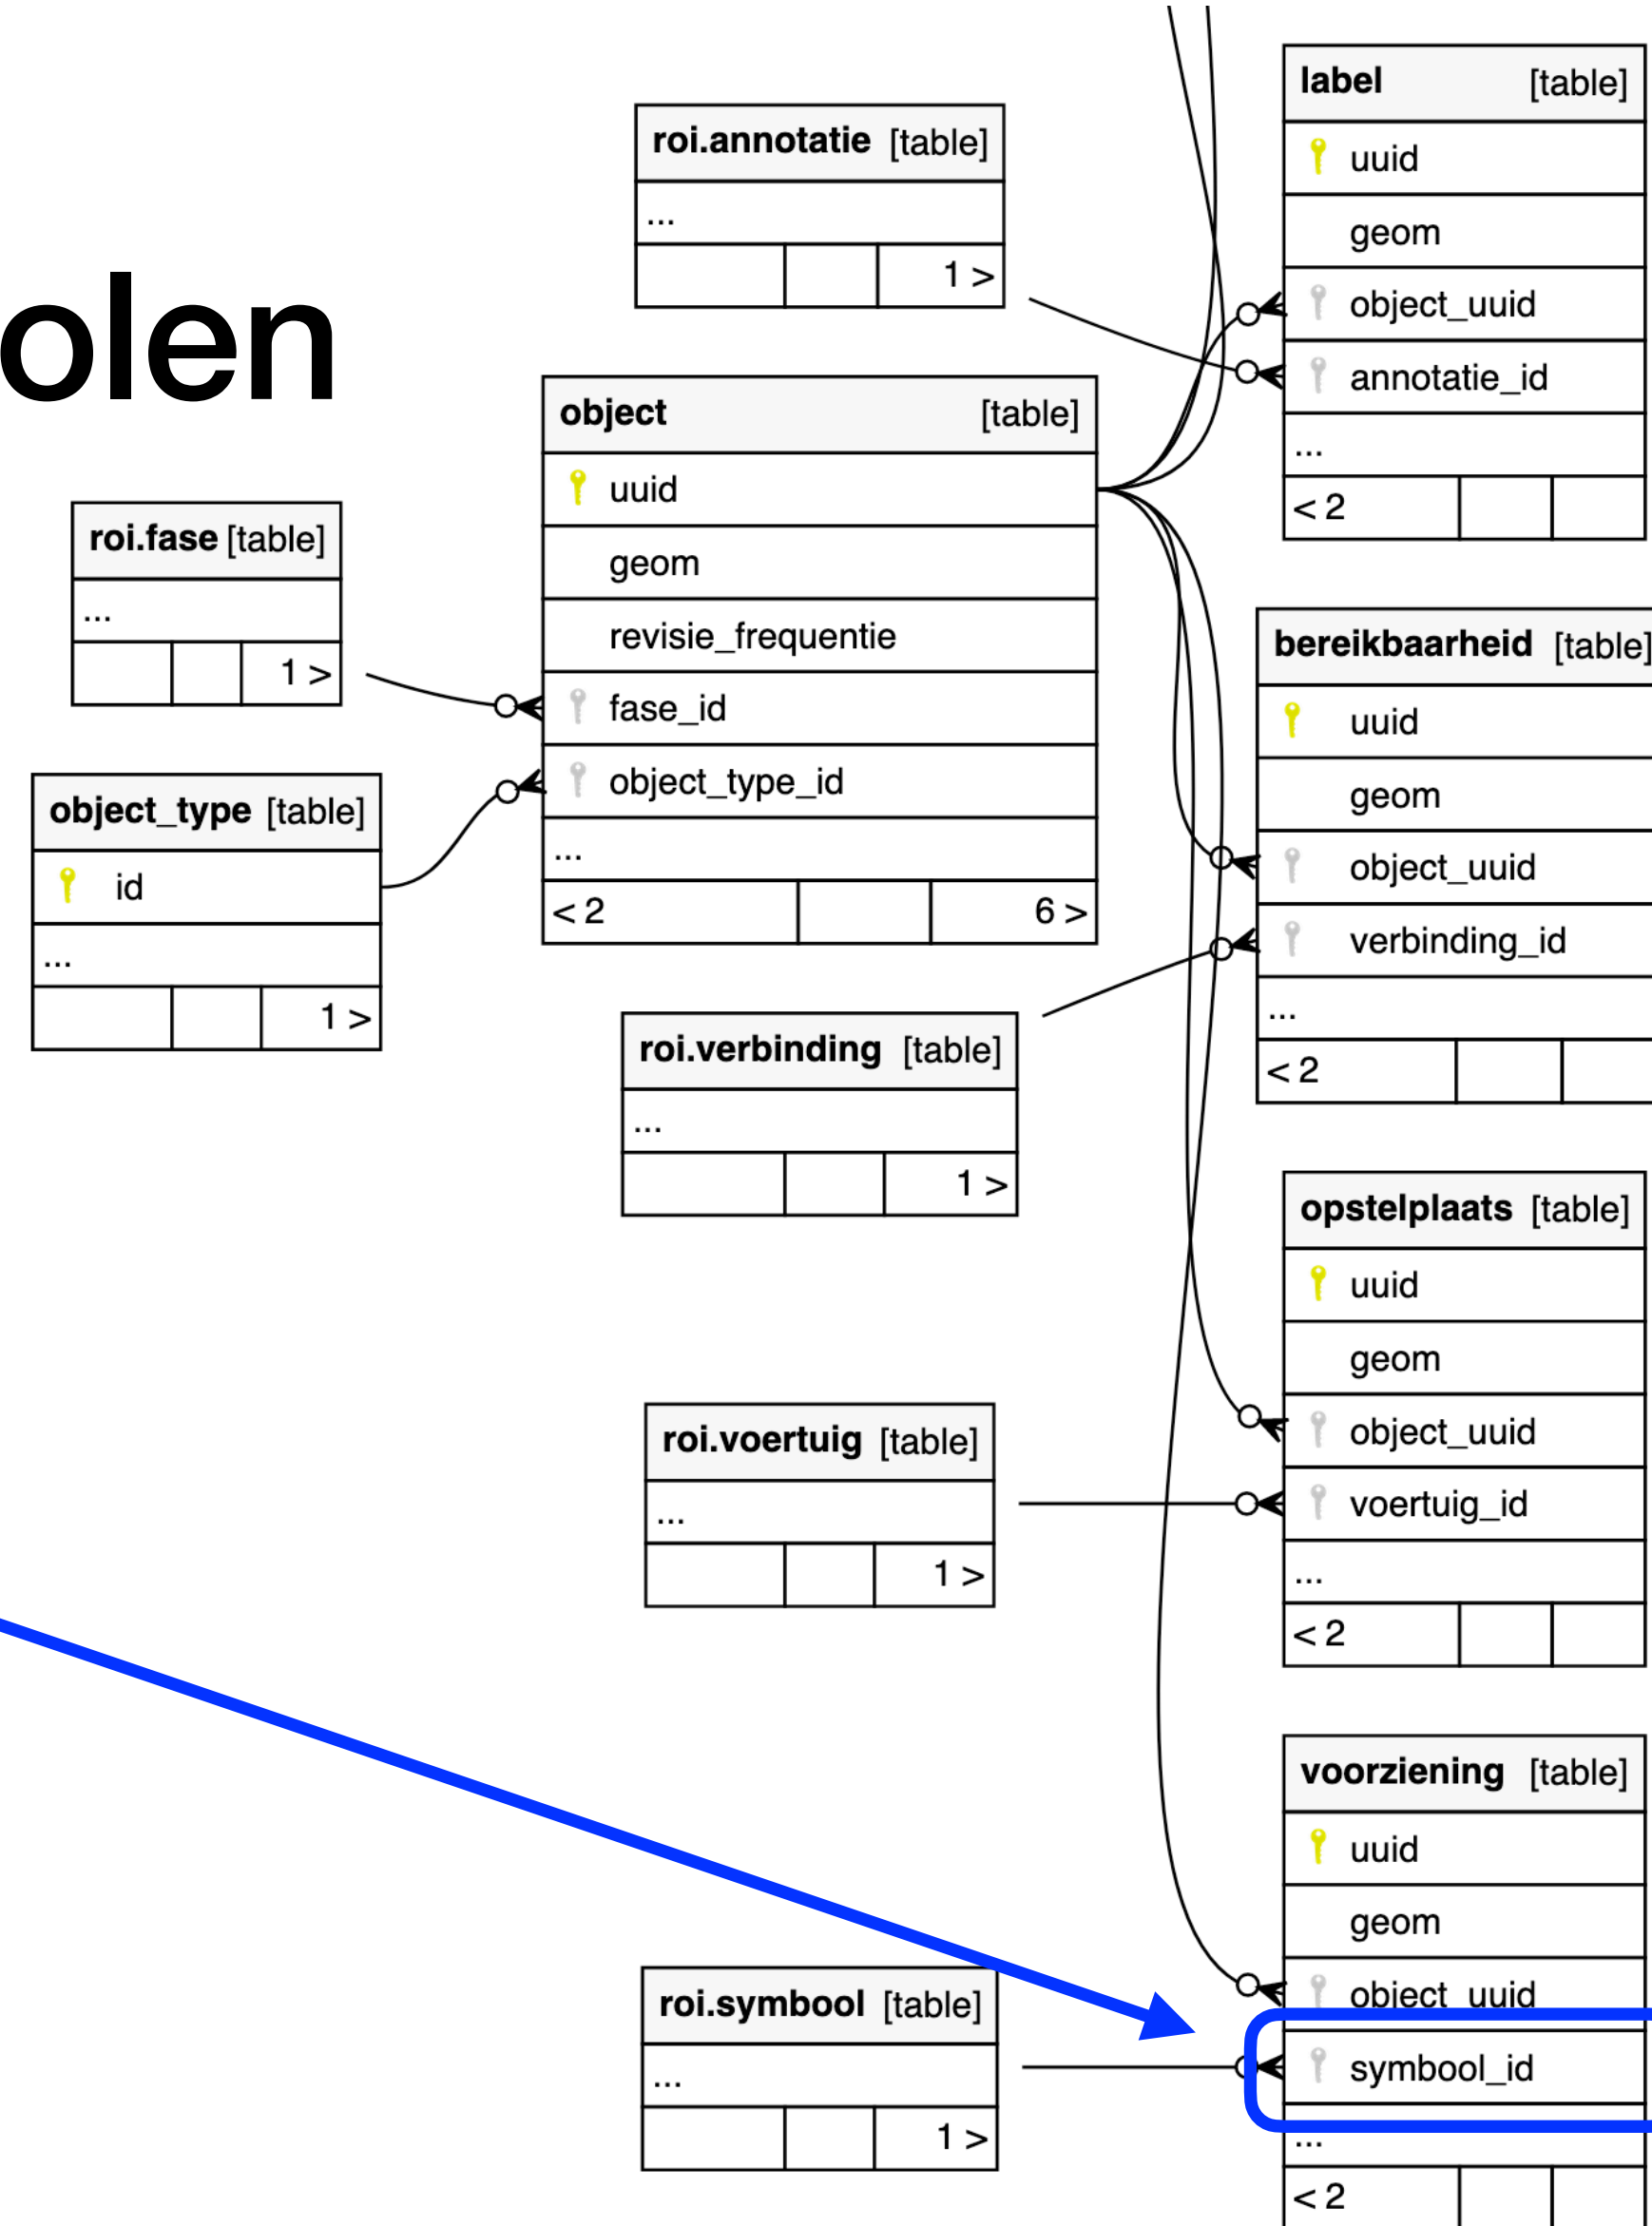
olen

roi.annotatie [table]
...
1 >

label [table]
uuid
geom
object_uuid
annotatie_id
...
< 2

object [table]
uuid
geom
revisie_frequentie
fase_id
object_type_id
...
< 2
6 >

roi.fase [table]
...
1 >

object_type [table]
id
...
1 >

bereikbaarheid [table]
uuid
geom
object_uuid
verbinding_id
...
< 2

roi.verbinding [table]
...
1 >

opstelplaats [table]
uuid
geom
object_uuid
voertuig_id
...
< 2

roi.voertuig [table]
...
1 >

voorziening [table]
uuid
geom
object_uuid
symbool_id
...
< 2

roi.symbool [table]
...
1 >